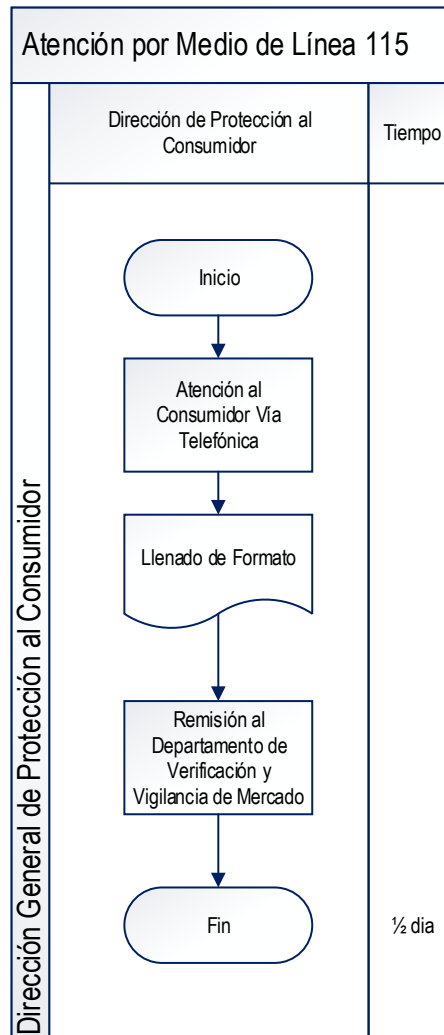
Atención por Medio de Línea 115

Dirección de Protección al Consumidor

Tiempo

Dirección General de Protección al Consumidor

Inicio

Atención al Consumidor Vía Telefónica

Llenado de Formato

Remisión al Departamento de Verificación y Vigilancia de Mercado

Fin

½ dia